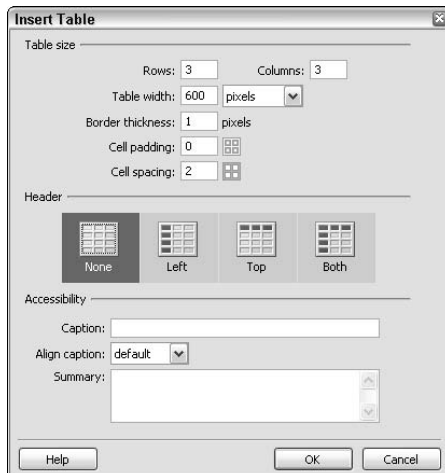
Insert Table

Table size

Rows: 3

Columns: 3

Table width: 600 pixels

Border thickness: 1 pixels

Cell padding: 0

Cell spacing: 2

Header

None

Left

Top

Both

Accessibility

Caption:

Align caption: default

Summary:

Help

OK

Cancel